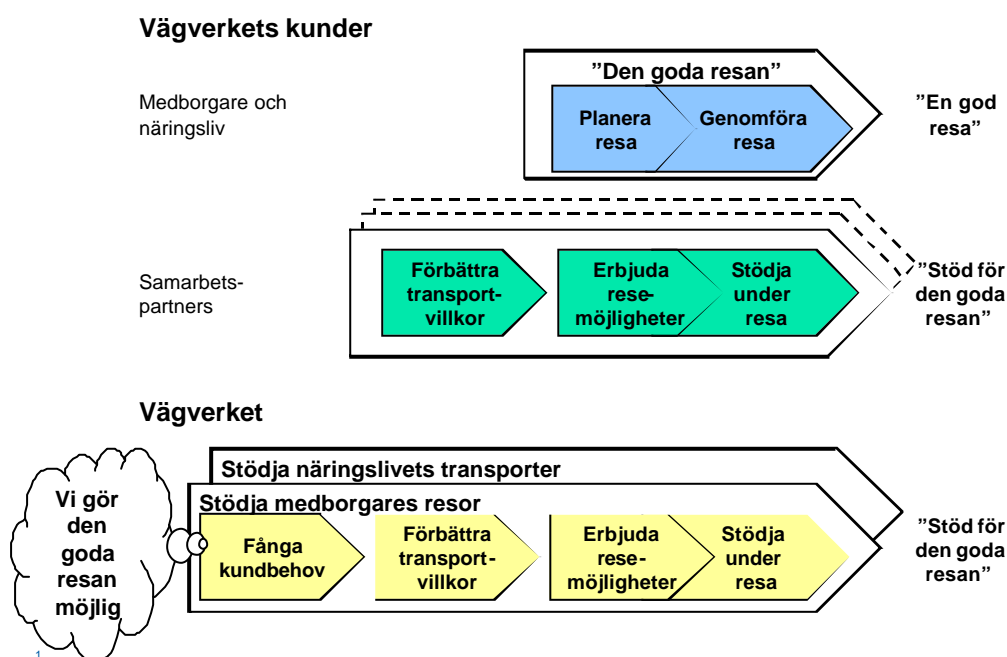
Vägverkets kunder

Medborgare och näringsliv

”Den goda resan”

Planera resa

Genomföra resa

”En god resa”

Samarbetspartners

Förbättra transportvillkor

Erbjuda resemöjligheter

Stödja under resa

”Stöd för den goda resan”

Vägverket

Stödja näringslivets transporter

Stödja medborgares resor

Vi gör den goda resan möjlig

Fånga kundbehov

Förbättra transportvillkor

Erbjuda resemöjligheter

Stödja under resa

”Stöd för den goda resan”

1